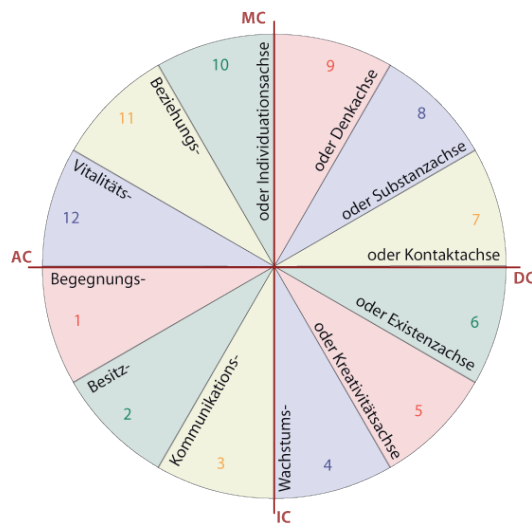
MC
10
9
Beziehungs-
oder Individuationsachse
oder Denkachse
8
11
oder Substanzachse
Vitalitäts-
7
12
oder Kontaktachse
AC
DC
Begegnungs-
oder Existenzachse
6
1
oder Kreativitätsachse
Besitz-
5
Kommunikations-
2
Wachstums-
3
4
IC